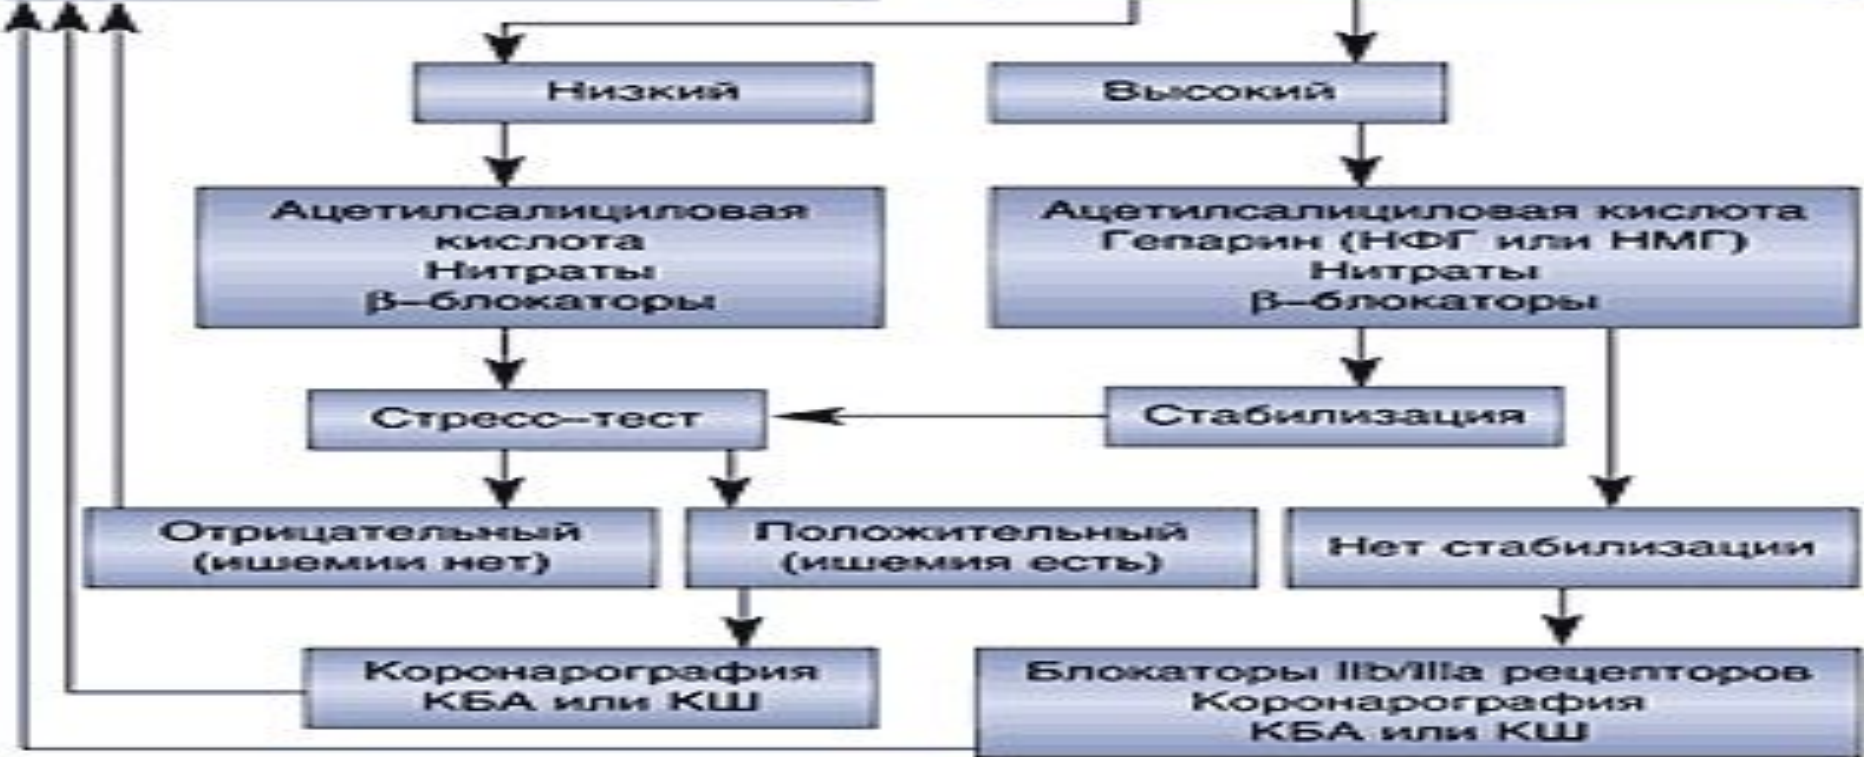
Низкий

Высокий

Ацетилсалициловая кислота
Нитраты
β–блокаторы

Ацетилсалициловая кислота
Гепарин (НФГ или НМГ)
Нитраты
β–блокаторы

Стресс–тест

Стабилизация

Отрицательный (ишемии нет)

Положительный (ишемия есть)

Нет стабилизации

Коронарография
КБА или КШ

Блокаторы IIb/IIIa рецепторов
Коронарография
КБА или КШ